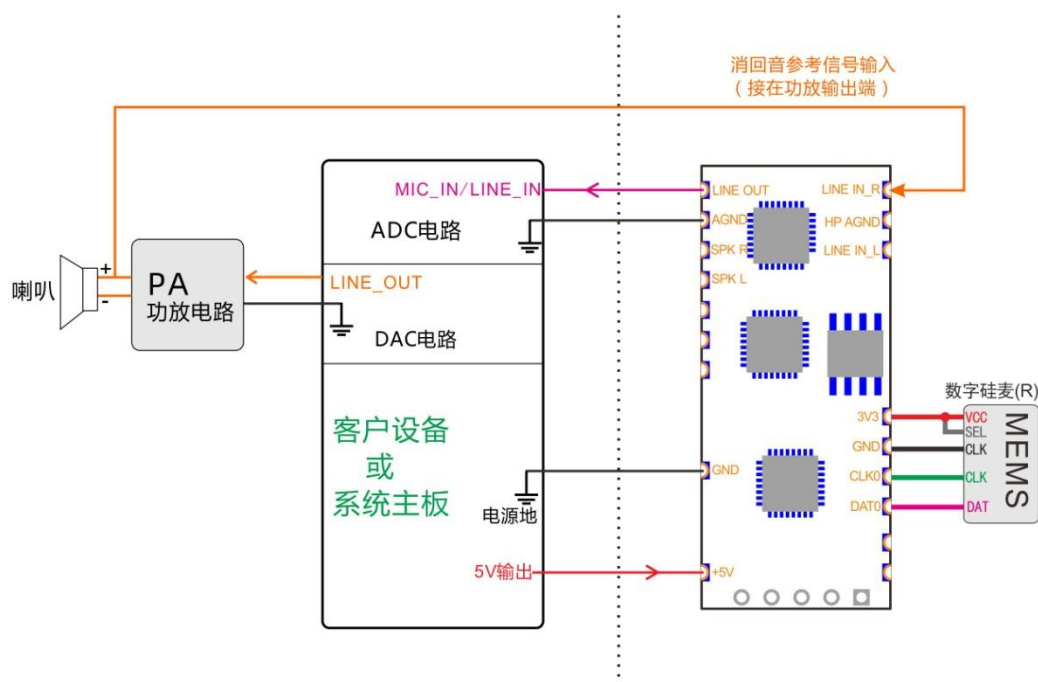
消回音参考信号输入
（接在功放输出端）

喇叭
+
-
PA
功放电路

MIC_IN/LINE_IN
ADC电路
LINE_OUT
DAC电路

客户设备
或
系统主板

电源地
5V输出

LINE OUT
AGND
SPK R
SPK L
LINE IN_R
HP AGND
LINE IN_L
GND
+5V
3V3
GND
CLK0
DAT0

数字硅麦(R)
VCC
SEL
CLK
CLK
DAT
MEMS